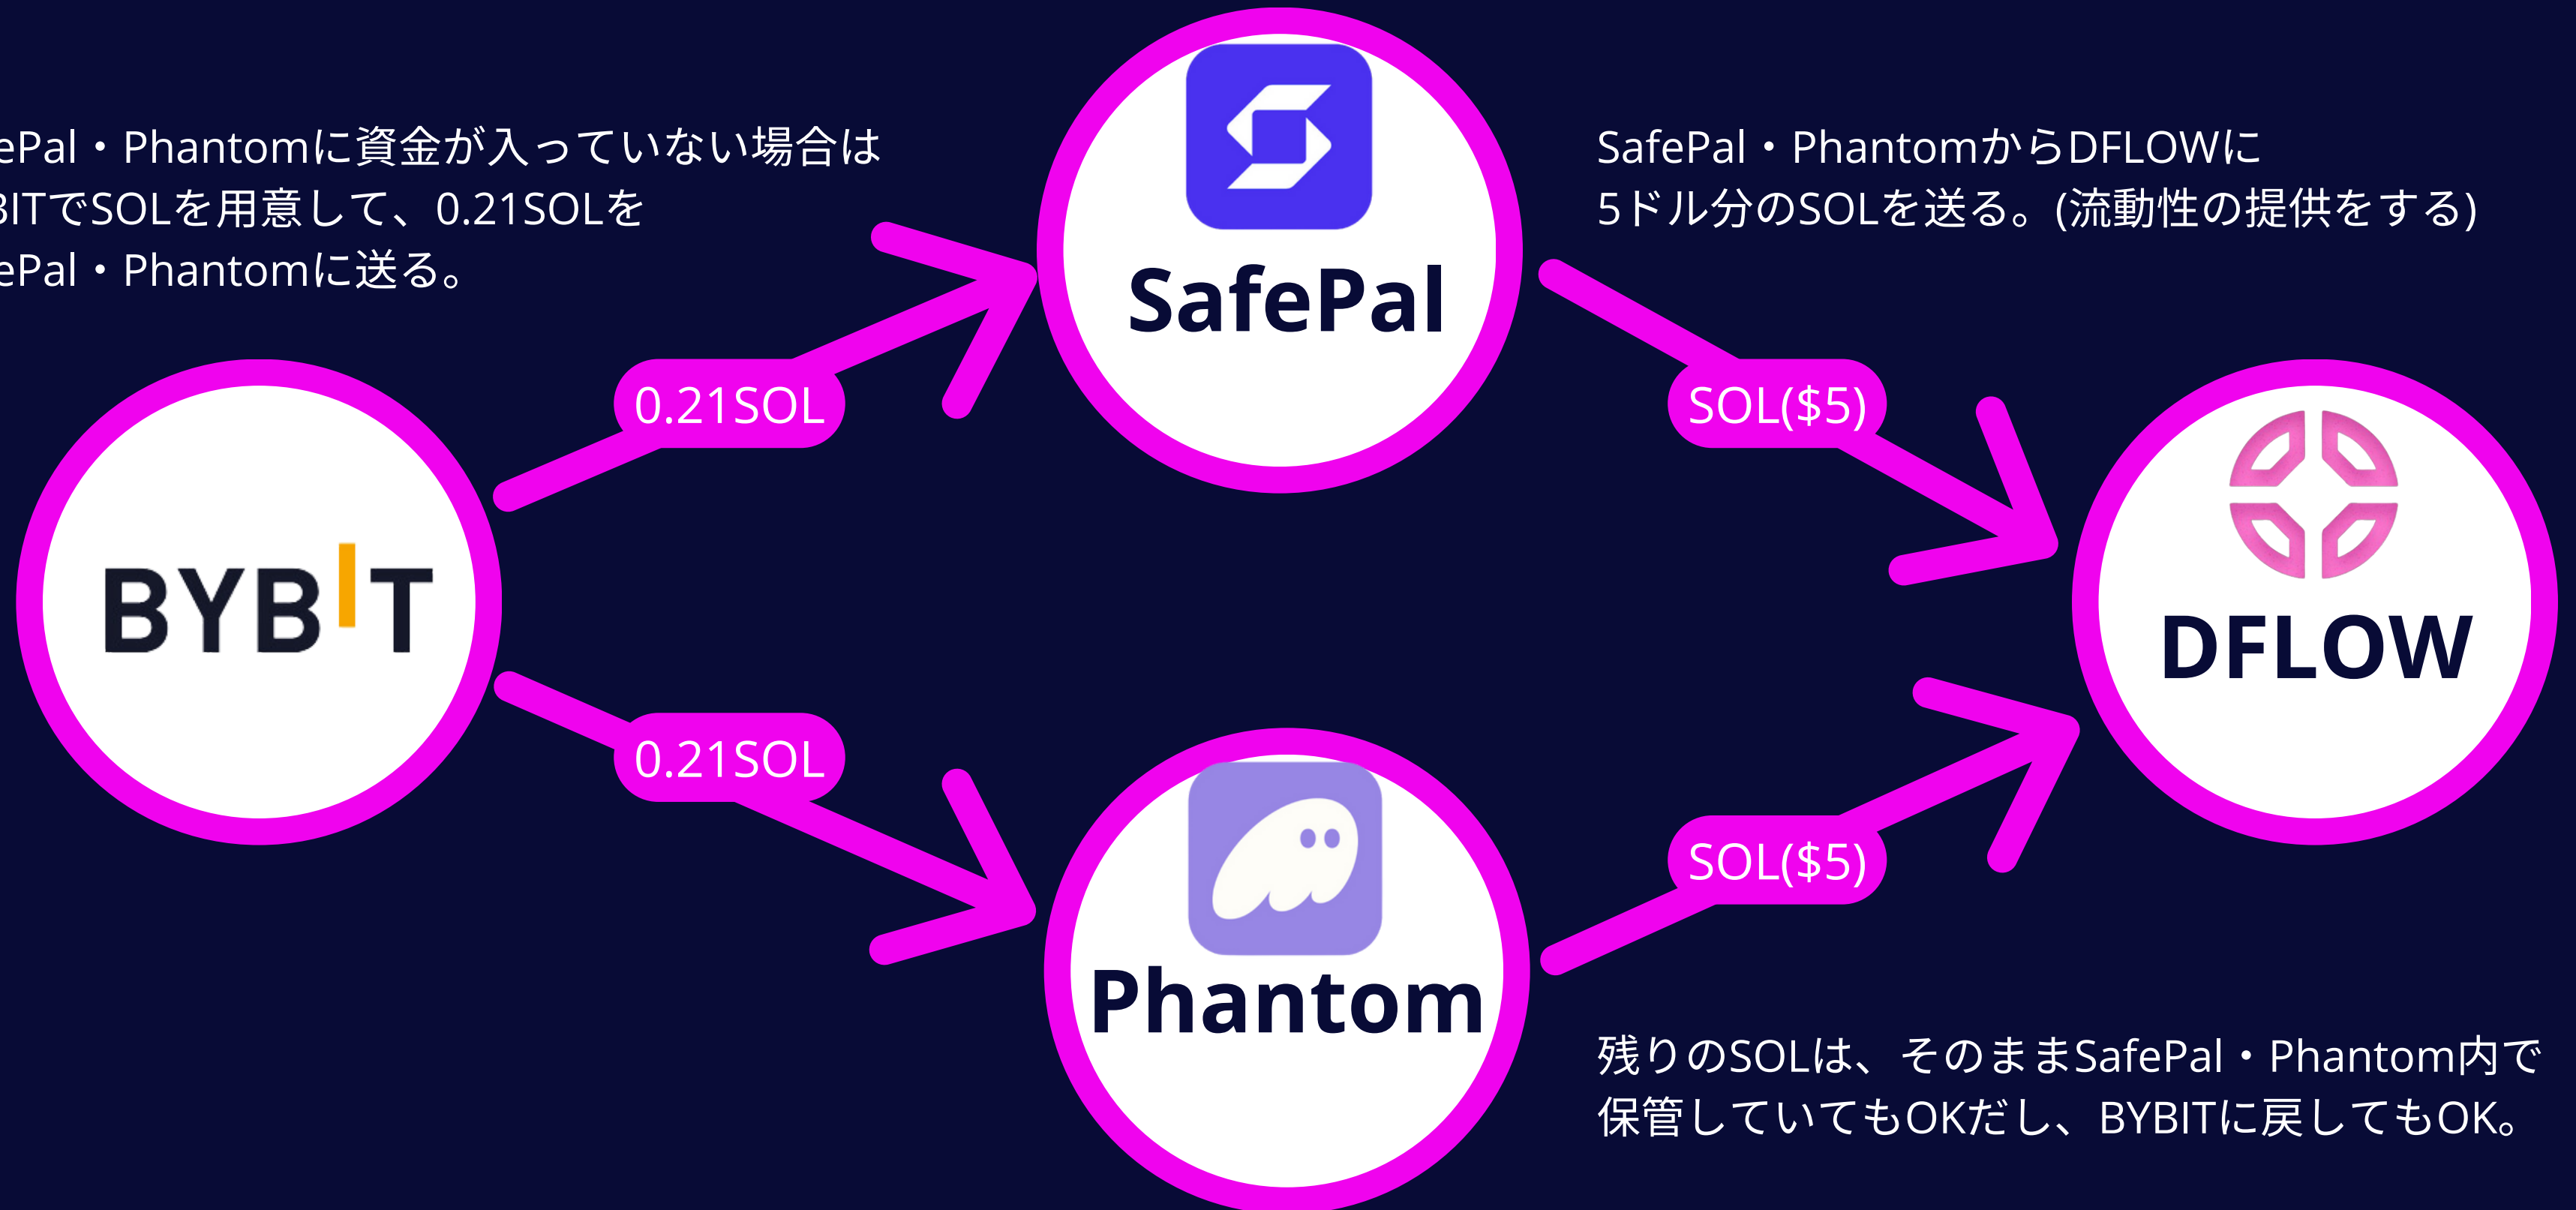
ePal・Phantomに資金が入っていない場合は
BITでSOLを用意して、0.21SOLを
ePal・Phantomに送る。

SafePal

SafePal・PhantomからDFLOWに
5ドル分のSOLを送る。(流動性の提供をする)

0.21SOL

BYBIT

SOL($5)

DFLOW

0.21SOL

SOL($5)

Phantom

残りのSOLは、そのままSafePal・Phantom内で
保管していてもOKだし、BYBITに戻してもOK。